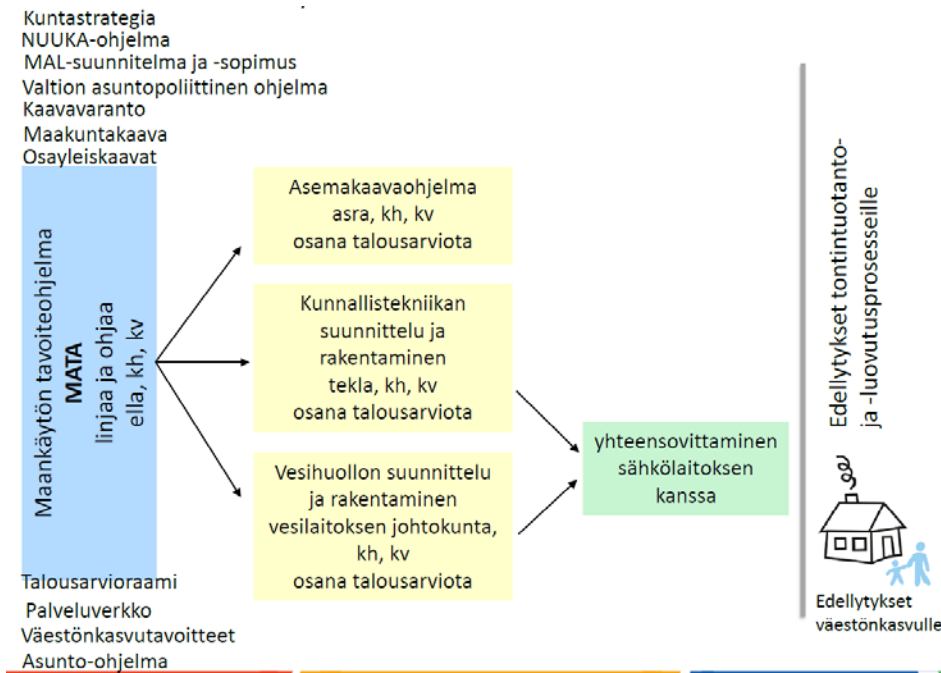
Kuntastrategia
NUUKA-ohjelma
MAL-suunnitelma ja -sopimus
Valtion asuntopoliittinen ohjelma
Kaavavaranto
Maakuntakaava
Osayleiskaavat

Maankäytön tavoiteohjelma
MATA
linjaa ja ohjaa
ella, kh, kv

Asemakaavaohjelma
asra, kh, kv
osana talousarviota

Kunnallistekniikan suunnittelu ja rakentaminen
tekla, kh, kv
osana talousarviota

Vesihuollon suunnittelu ja rakentaminen
vesilaitoksen johtokunta, kh, kv
osana talousarviota

yhteensovittaminen sähkölaitoksen kanssa

Edellytykset tontintuotanto- ja -luovutusprosesseille

Edellytykset väestönkasvulle

Talousarvioraami
Palveluverkko
Väestönkasvutavoitteet
Asunto-ohjelma